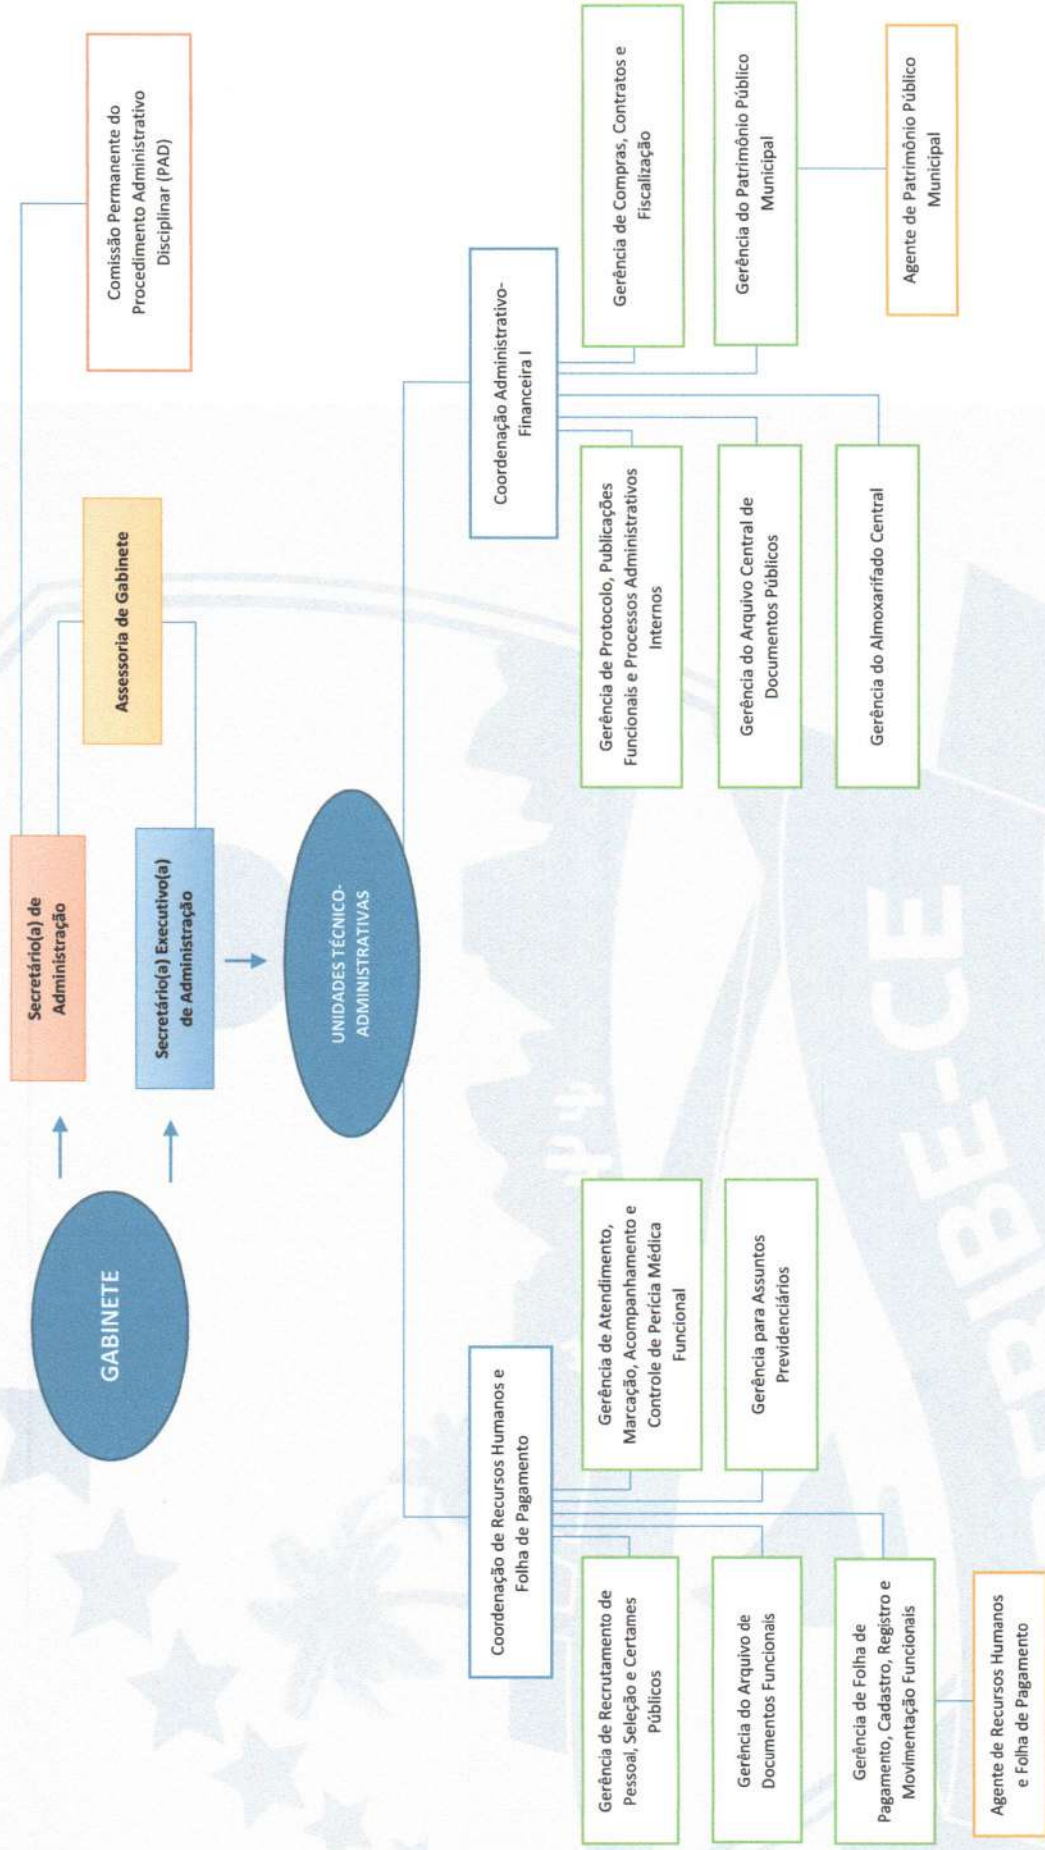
GABINETE

Secretário(a) de Administração

Secretário(a) Executivo(a) de Administração

Assessoria de Gabinete

Comissão Permanente do Procedimento Administrativo Disciplinar (PAD)

UNIDADES TÉCNICO-ADMINISTRATIVAS

Coordenação de Recursos Humanos e Folha de Pagamento

Gerência de Recrutamento de Pessoal, Seleção e Certames Públicos

Gerência do Arquivo de Documentos Funcionais

Gerência de Folha de Pagamento, Cadastro, Registro e Movimentação Funcionais

Agente de Recursos Humanos e Folha de Pagamento

Gerência de Atendimento, Marcação, Acompanhamento e Controle de Perícia Médica Funcional

Gerência para Assuntos Previdenciários

Coordenação Administrativo-Financeira I

Gerência de Protocolo, Publicações Funcionais e Processos Administrativos Internos

Gerência do Arquivo Central de Documentos Públicos

Gerência do Almoxarifado Central

Gerência de Compras, Contratos e Fiscalização

Gerência do Patrimônio Público Municipal

Agente de Patrimônio Público Municipal